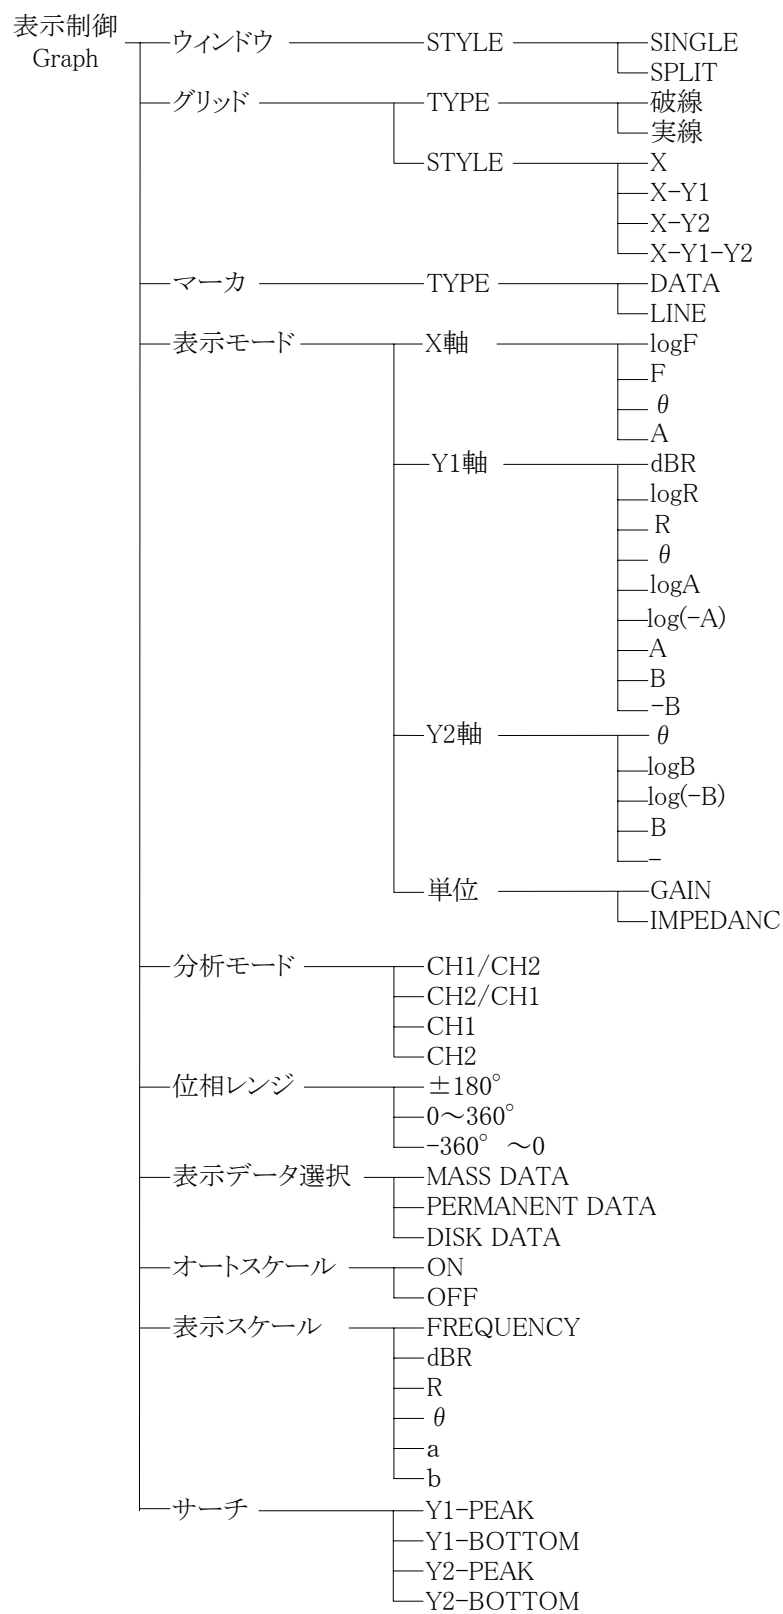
表示制御
Graph

ウィンドウ
STYLE
SINGLE
SPLIT

グリッド
TYPE
破線
実線
STYLE
X
X-Y1
X-Y2
X-Y1-Y2

マーカ
TYPE
DATA
LINE

表示モード
X軸
logF
F
$\theta$
A
Y1軸
dBR
logR
R
$\theta$
logA
log(-A)
A
B
-B
Y2軸
$\theta$
logB
log(-B)
B
-
単位
GAIN
IMPEDANC

分析モード
CH1/CH2
CH2/CH1
CH1
CH2

位相レンジ
±180°
0～360°
-360° ～0

表示データ選択
MASS DATA
PERMANENT DATA
DISK DATA

オートスケール
ON
OFF

表示スケール
FREQUENCY
dBR
R
$\theta$
a
b

サーチ
Y1-PEAK
Y1-BOTTOM
Y2-PEAK
Y2-BOTTOM